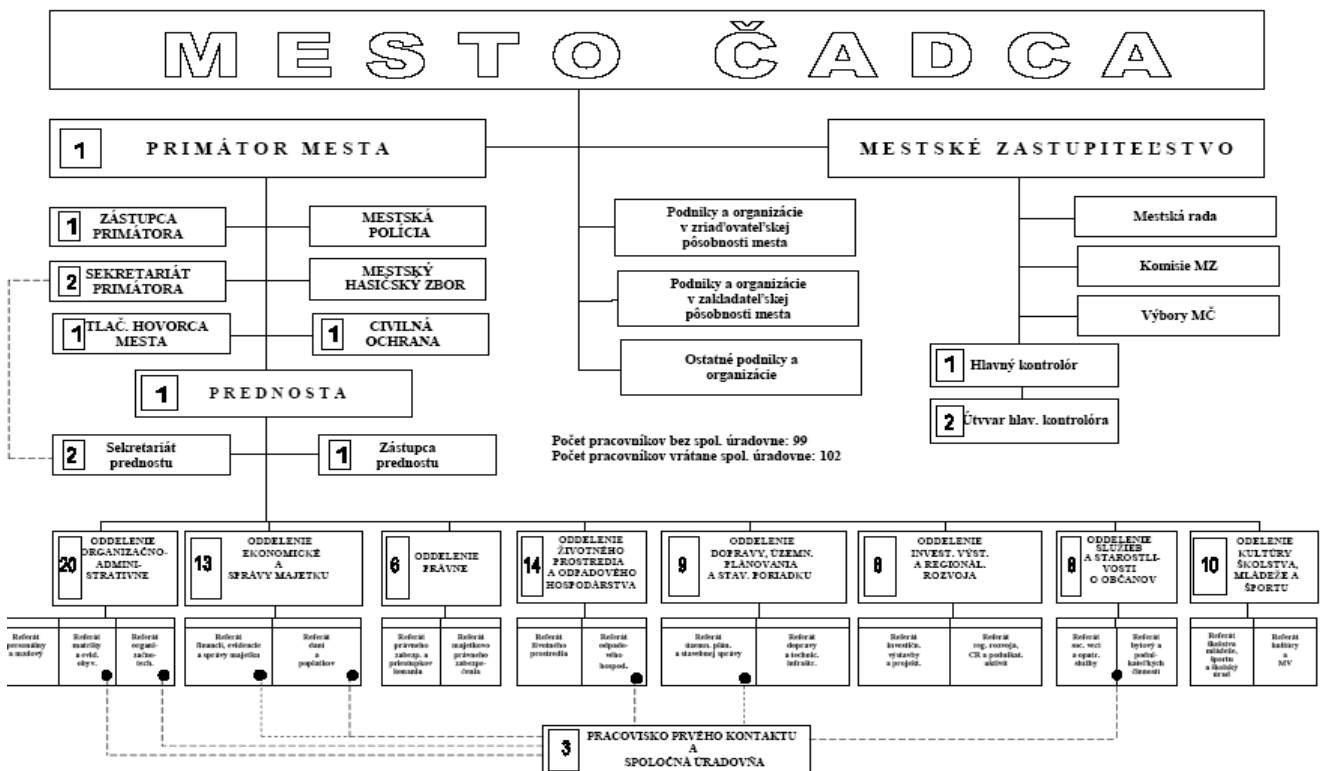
MESTO ČADCA

1 PRIMÁTOR MESTA

MESTSKÉ ZASTUPITEĽSTVO

1 ZÁSTUPCA PRIMÁTORA

MESTSKÁ POLÍCIA

2 SEKRETARIÁT PRIMÁTORA

MESTSKÝ HASIČSKÝ ZBOR

1 TLAČ. HOVORCA MESTA

1 CIVILNÁ OCHRANA

Podniky a organizácie v zriaďovateľskej pôsobnosti mesta

Podniky a organizácie v zakladateľskej pôsobnosti mesta

Ostatné podniky a organizácie

Mestská rada

Komisie MZ

Výbory MČ

1 Hlavný kontrolór

2 Útvvar hlav. kontrolóra

1 PREDNOSTA

2 Sekretariát prednostu

1 Zástupca prednostu

Počet pracovníkov bez spol. úradovne: 99
Počet pracovníkov vrátane spol. úradovne: 102

20 ODDELENIE ORGANIZAČNO-ADMINI-STRATÍVNE

13 ODDELENIE EKONOMICKÉ A SPRÁVY MAJETKU

6 ODDELENIE PRÁVNE

14 ODDELENIE ŽIVOTNÉHO PROSTREDIA A ODPADOVÉHO HOSPODÁRSTVA

9 ODDELENIE DOPRAVY, ÚZEMN. PLÁNOVANIA A STAV. PORIADKU

8 ODDELENIE INVEST. VÝST. A REGIONÁL. ROZVOJA

8 ODDELENIE SLUŽIEB A STAROSTLI-VOSTI O OBČANOV

10 ODDELENIE KULTÚRY ŠKOLSTVA, MLÁDEŽE A ŠPORTU

Referát personálny a mzdový

Referát matriky a evid. obyv.

Referát organi-začno-tech.

Referát financií, evidencie a správy majetku

Referát daní a poplatkov

Referát právneho zabezp. a priestupkov konania

Referát majetkovo právneho zabezpe-čenia

Referát životného prostredia

Referát odpado-vého hospod.

Referát územn. plán. a stavebnej správy

Referát dopravy a technic. infraštr.

Referát investičn. výstavby a projekt.

Referát reg. rozvoja, CR a podnikat. aktivít

Referát soc. vecí a opatr. služby

Referát bytový a pohrebníckych činností

Referát školstva mládeže, športu a školský úrad

Referát kultúry a MV

3 PRACOVISKO PRVÉHO KONTAKTU A SPOLOČNÁ ÚRADOVŇA